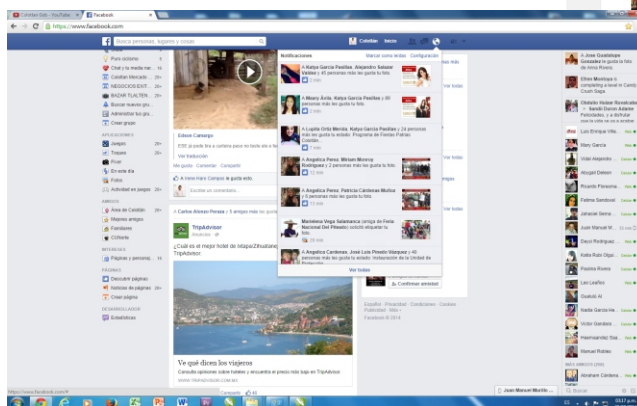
Cotelan Sab - YouTube × | Facebook ×

https://www.facebook.com

Buscar personas, lugares y cosas

Cotelan Inicio

Para quitarse
Chat y tu media mar... 16
Cotelan Mercado... 20+
NEGOCIOS EXIT... 20+
BAZAR TLALTEN... 20+
Buscar nuevos gru...
Administrar tus gru...
Crear grupo

APLICACIONES
Juegos 20+
Trivagos 20+
Pixel
En este día
Fotos
Actividad en juegos 20+

AMIGOS
Área de Cotelán 20+
Mejores amigos
Familiares
Cliftsville

INTERESES
Páginas y persona... 11

PÁGINAS
Descubrir páginas
Noticias de páginas 20+
Crear página

DESARROLLADOR
Estadísticas

Edson Camargo
Ver traducción
Me gusta · Comentar · Compartir

A Amor Hans Campos le gusta esto
Escribe un comentario...

A Carlos Alonso Perusa y 3 amigos más les gusta

¿Cuál es el mejor hotel de Ixtapa/Zihuatanejo? ... TripAdvisor.

TripAdvisor
Publicidad

Ve qué dicen los viajeros
Consulta opiniones sobre hoteles y encuentra el precio más bajo en TripAdvisor.
www.tripadvisor.com.mx

Comentar 45

Notificaciones · Marcar como leídas · Configuración

A Nancy García Pasillas, Alejandro Salazar Valdez y 45 personas más les gusta tu foto.

A Moony Ávila, Nancy García Pasillas y 30 personas más les gusta tu foto.

A Lupita Ortiz Merida, Nancy García Pasillas y 24 personas más les gusta lo estado: Programa de Fiestas Patrias Cotelan...

A Angélica Perez, Miriam Mosrcy Rodríguez y 2 personas más les gusta tu foto.

A Angélica Perez, Patricia Cárdenas Muñoz y 6 personas más les gusta tu foto.

Mariolena Vega Salamanca (amiga de Feria Nacional Del Pitaya) solicitó etiquetar tu foto.

A Angélica Perez, Patricia Cardenas, José Luis Pineda Vázquez y 40 personas más les gusta lo estado: Inauguración de la Unidad de...

Ver todas

Ver más
Ver más

Confirmar amistad

Español · Privacidad · Condiciones · Cookies · Publicidad · Más · Facebook © 2014

A Jose Guadalupe Gonzalez le gusta la foto de Anna Rivera.
Efren Montoya is completing a level in Candy Crush Saga.
Cidalio Velez Revelada · Daniel Adame Felicidades, y a disfrutar...
Luis Enrique Villa...
Mary García
Vidal Alejandro...
Abigail Dittmer
Ricardo Filmeama...
Fatima Sandoval
Jahaziel Serna...
Juan Manuel M...
Daryl Rodríguez
Katia Ruiz Olga...
Posbia Rivera
Luz Leaños
Gudelo Al
Nadia García He...
Victor Gandara
Hermanabc Sta...
Manuel Robles
MÁS AMIGOS (100)
Abraham Cárdena...
Buscar

Juan Manuel Morillo ...

https://www.facebook.com/#

03:17 p.m.